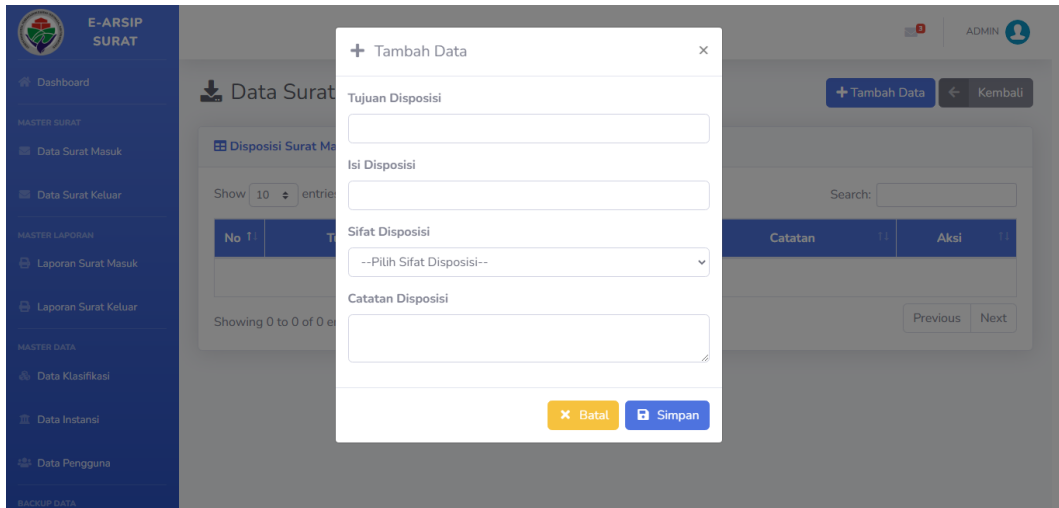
E-ARSIP SURAT

Dashboard

MASTER SURAT

Data Surat Masuk

Data Surat Keluar

MASTER LAPORAN

Laporan Surat Masuk

Laporan Surat Keluar

MASTER DATA

Data Klasifikasi

Data Instansi

Data Pengguna

BACKUP DATA

ADMIN

Data Surat

Tambah Data

Kembali

Disposisi Surat Ma

Show 10 entries

Search:

| No | T | Catatan | Aksi |
|---|---|---|---|

Showing 0 to 0 of 0 e

Previous Next

Tambah Data

×

Tujuan Disposisi

Isi Disposisi

Sifat Disposisi

--Pilih Sifat Disposisi--

Catatan Disposisi

Batal

Simpan